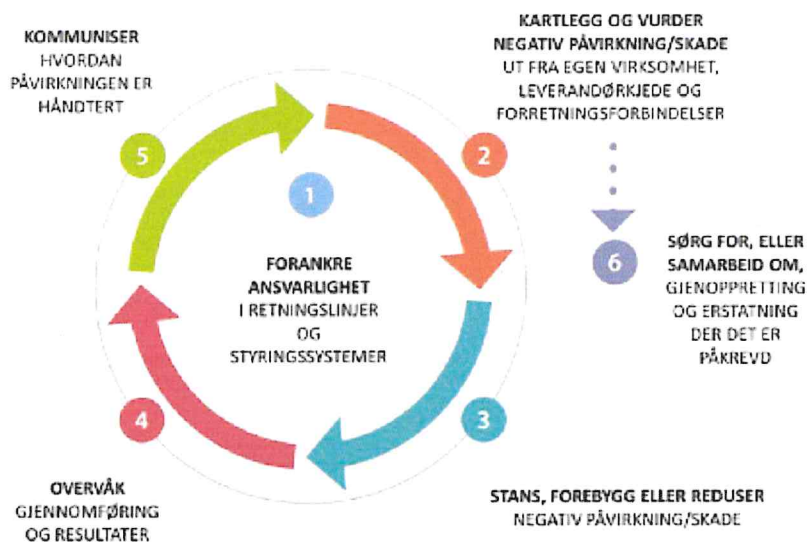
KOMMUNISER
HVORDAN PÅVIRKNINGEN ER HÅNDTERT

KARTLEGG OG VURDER
NEGATIV PÅVIRKNING/SKADE
UT FRA EGEN VIRKSOMHET, LEVERANDØRKJEDE OG FORRETNINGSFORBINDELSER

5

2

1

FORANKRE ANSVARLIGHET
I RETNINGSLINJER OG STYRINGSSYSTEMER

6

SØRG FOR, ELLER SAMARBEID OM,
GJENOPPRETTING OG ERSTATNING DER DET ER PÅKREVD

4

3

OVERVÅK
GJENNOMFØRING OG RESULTATER

STANS, FOREBYGG ELLER REDUSER
NEGATIV PÅVIRKNING/SKADE